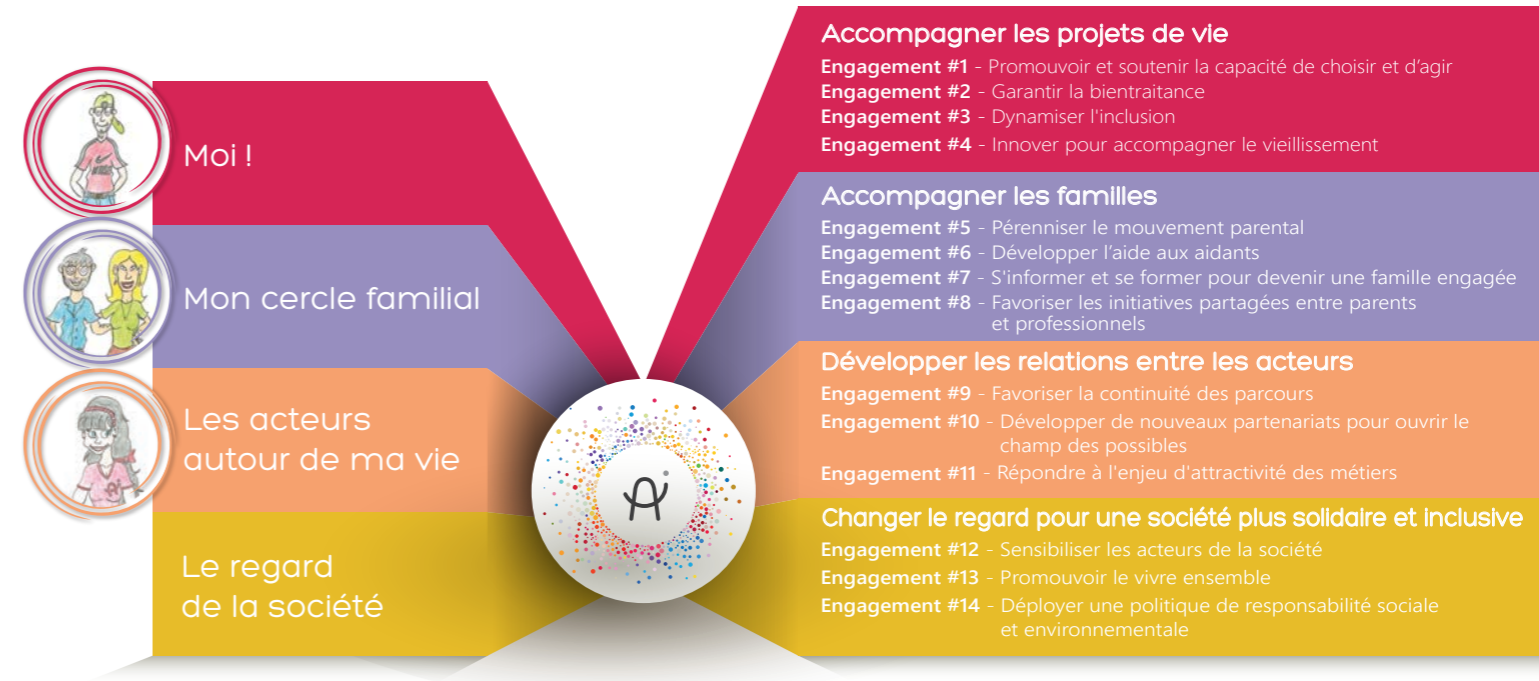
Moi !

Mon cercle familial

Les acteurs autour de ma vie

Le regard de la société

Accompagner les projets de vie

**Engagement #1** - Promouvoir et soutenir la capacité de choisir et d'agir
**Engagement #2** - Garantir la bientraitance
**Engagement #3** - Dynamiser l'inclusion
**Engagement #4** - Innover pour accompagner le vieillissement

Accompagner les familles

**Engagement #5** - Pérenniser le mouvement parental
**Engagement #6** - Développer l'aide aux aidants
**Engagement #7** - S'informer et se former pour devenir une famille engagée
**Engagement #8** - Favoriser les initiatives partagées entre parents et professionnels

Développer les relations entre les acteurs

**Engagement #9** - Favoriser la continuité des parcours
**Engagement #10** - Développer de nouveaux partenariats pour ouvrir le champ des possibles
**Engagement #11** - Répondre à l'enjeu d'attractivité des métiers

Changer le regard pour une société plus solidaire et inclusive

**Engagement #12** - Sensibiliser les acteurs de la société
**Engagement #13** - Promouvoir le vivre ensemble
**Engagement #14** - Déployer une politique de responsabilité sociale et environnementale